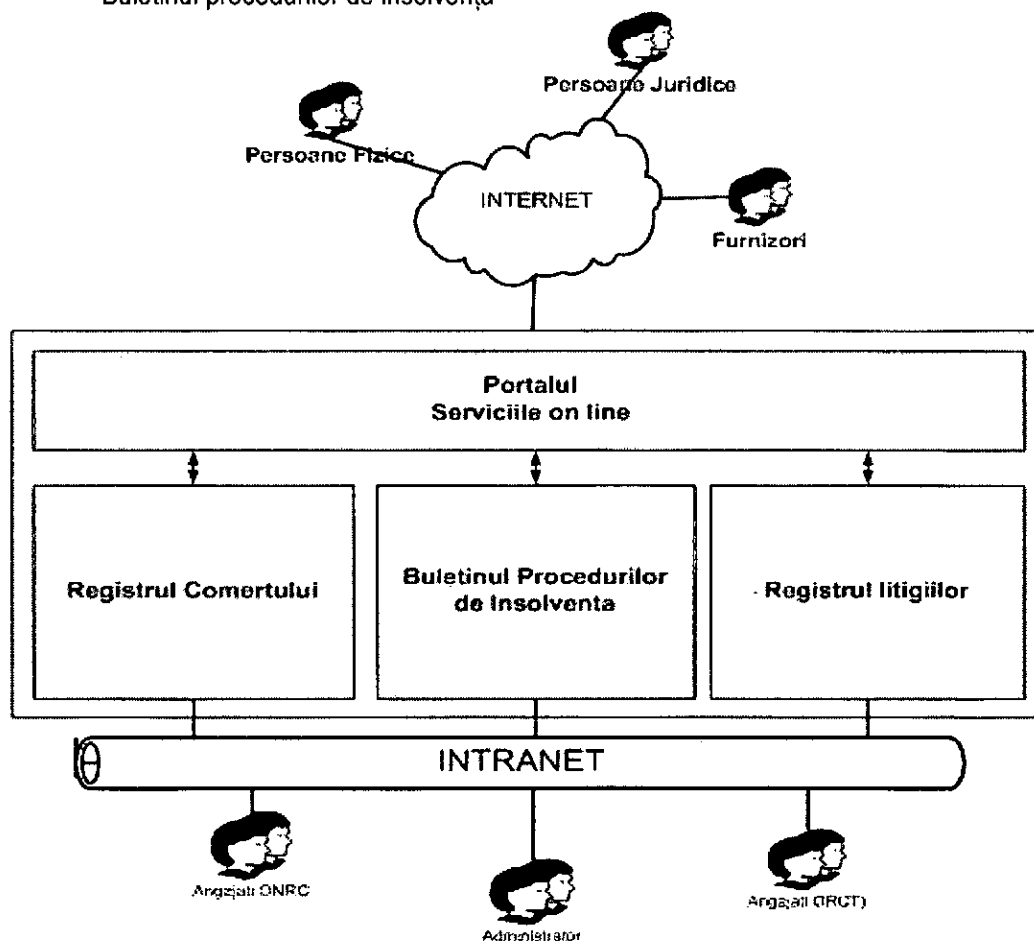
Buletinul procedurilor de insolvență

Persoane Juridice

Persoane Fizice

INTERNET

Furnizori

Portalul
Serviciile on line

Registrul Comertului

Buletinul Procedurilor de Insolventa

Registrul litigiilor

INTRANET

Angajati ONRC

Administrator

Angajati ORCT)